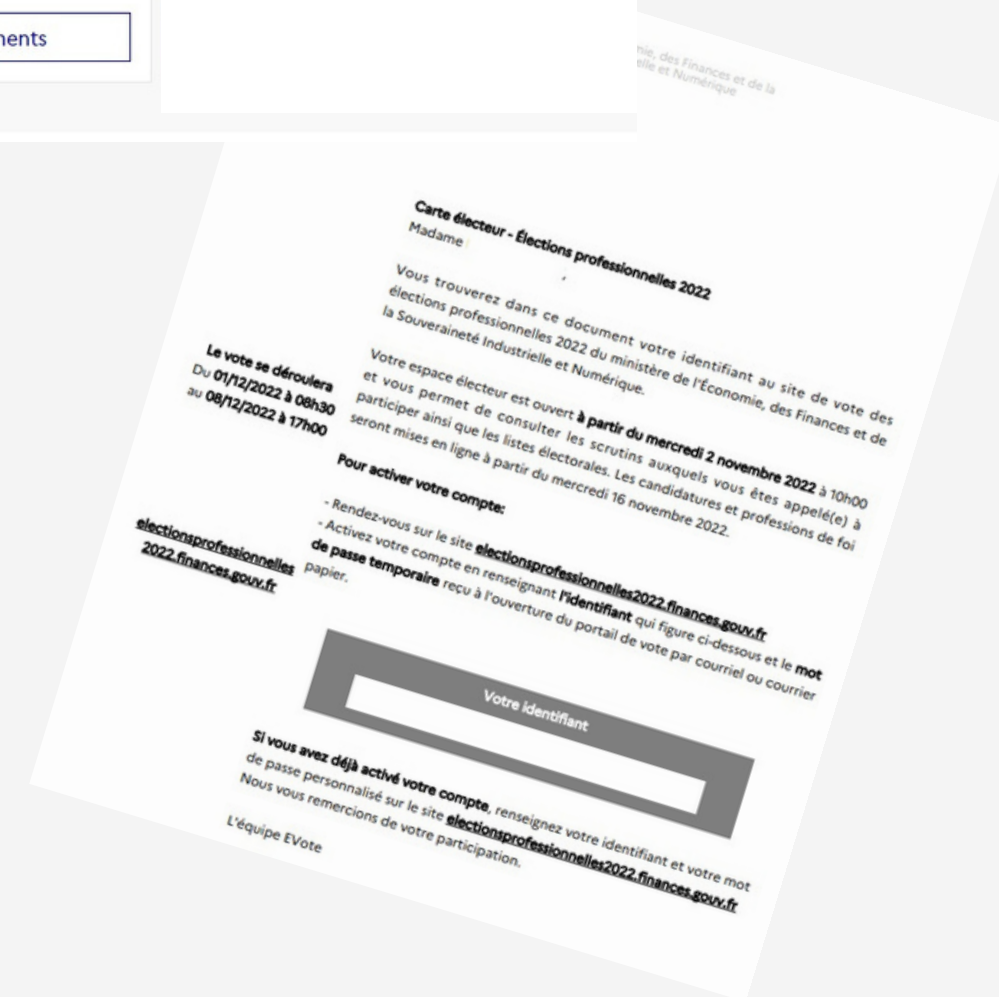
ments

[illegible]mie, des Finances et de la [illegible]elle et Numérique

Carte électeur - Élections professionnelles 2022
Madame

Vous trouverez dans ce document votre identifiant au site de vote des élections professionnelles 2022 du ministère de l'Économie, des Finances et de la Souveraineté Industrielle et Numérique.

Le vote se déroulera
Du 01/12/2022 à 08h30
au 08/12/2022 à 17h00

Votre espace électeur est ouvert à partir du mercredi 2 novembre 2022 à 10h00 et vous permet de consulter les scrutins auxquels vous êtes appelé(e) à participer ainsi que les listes électorales. Les candidatures et professions de foi seront mises en ligne à partir du mercredi 16 novembre 2022.

Pour activer votre compte:

- Rendez-vous sur le site electionsprofessionnelles2022.finances.gouv.fr
- Activez votre compte en renseignant l'identifiant qui figure ci-dessous et le mot de passe temporaire reçu à l'ouverture du portail de vote par courriel ou courrier papier.

electionsprofessionnelles
2022.finances.gouv.fr

Votre identifiant

Si vous avez déjà activé votre compte, renseignez votre identifiant et votre mot de passe personnalisé sur le site electionsprofessionnelles2022.finances.gouv.fr
Nous vous remercions de votre participation.

L'équipe EVote